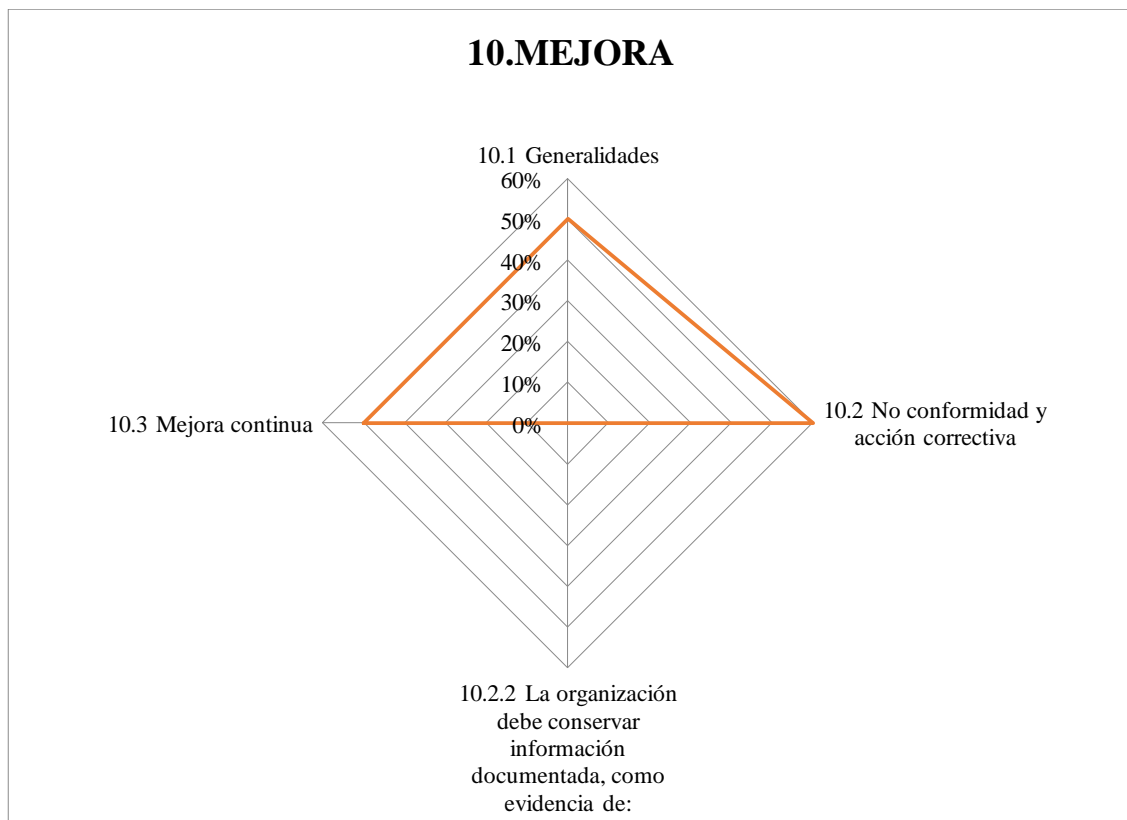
10.MEJORA

10.1 Generalidades

60%
50%
40%
30%
20%
10%
0%

10.2 No conformidad y acción correctiva

10.2.2 La organización debe conservar información documentada, como evidencia de:

10.3 Mejora continua